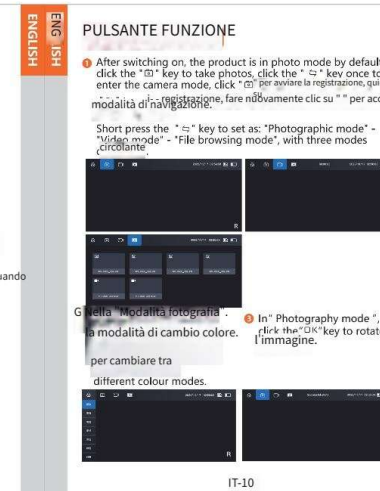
ENG ISH
ENGLISH

PULSANTE FUNZIONE

1 After switching on, the product is in photo mode by default, click the " " key to take photos, click the " " key once to enter the camera mode, click " " per avviare la registrazione, quindi su " " i - registrazione, fare nuovamente clic su " " per acc modalità di navigazione.

Short press the " " key to set as: "Photographic mode" - "Video mode" - "File browsing mode", with three modes circolante

uando

G Nella "Modalità fotografia", la modalità di cambio colore. per cambiare tra different colour modes.

3 In" Photography mode ", click the"OK"key to rotat l'immagine.

IT-10